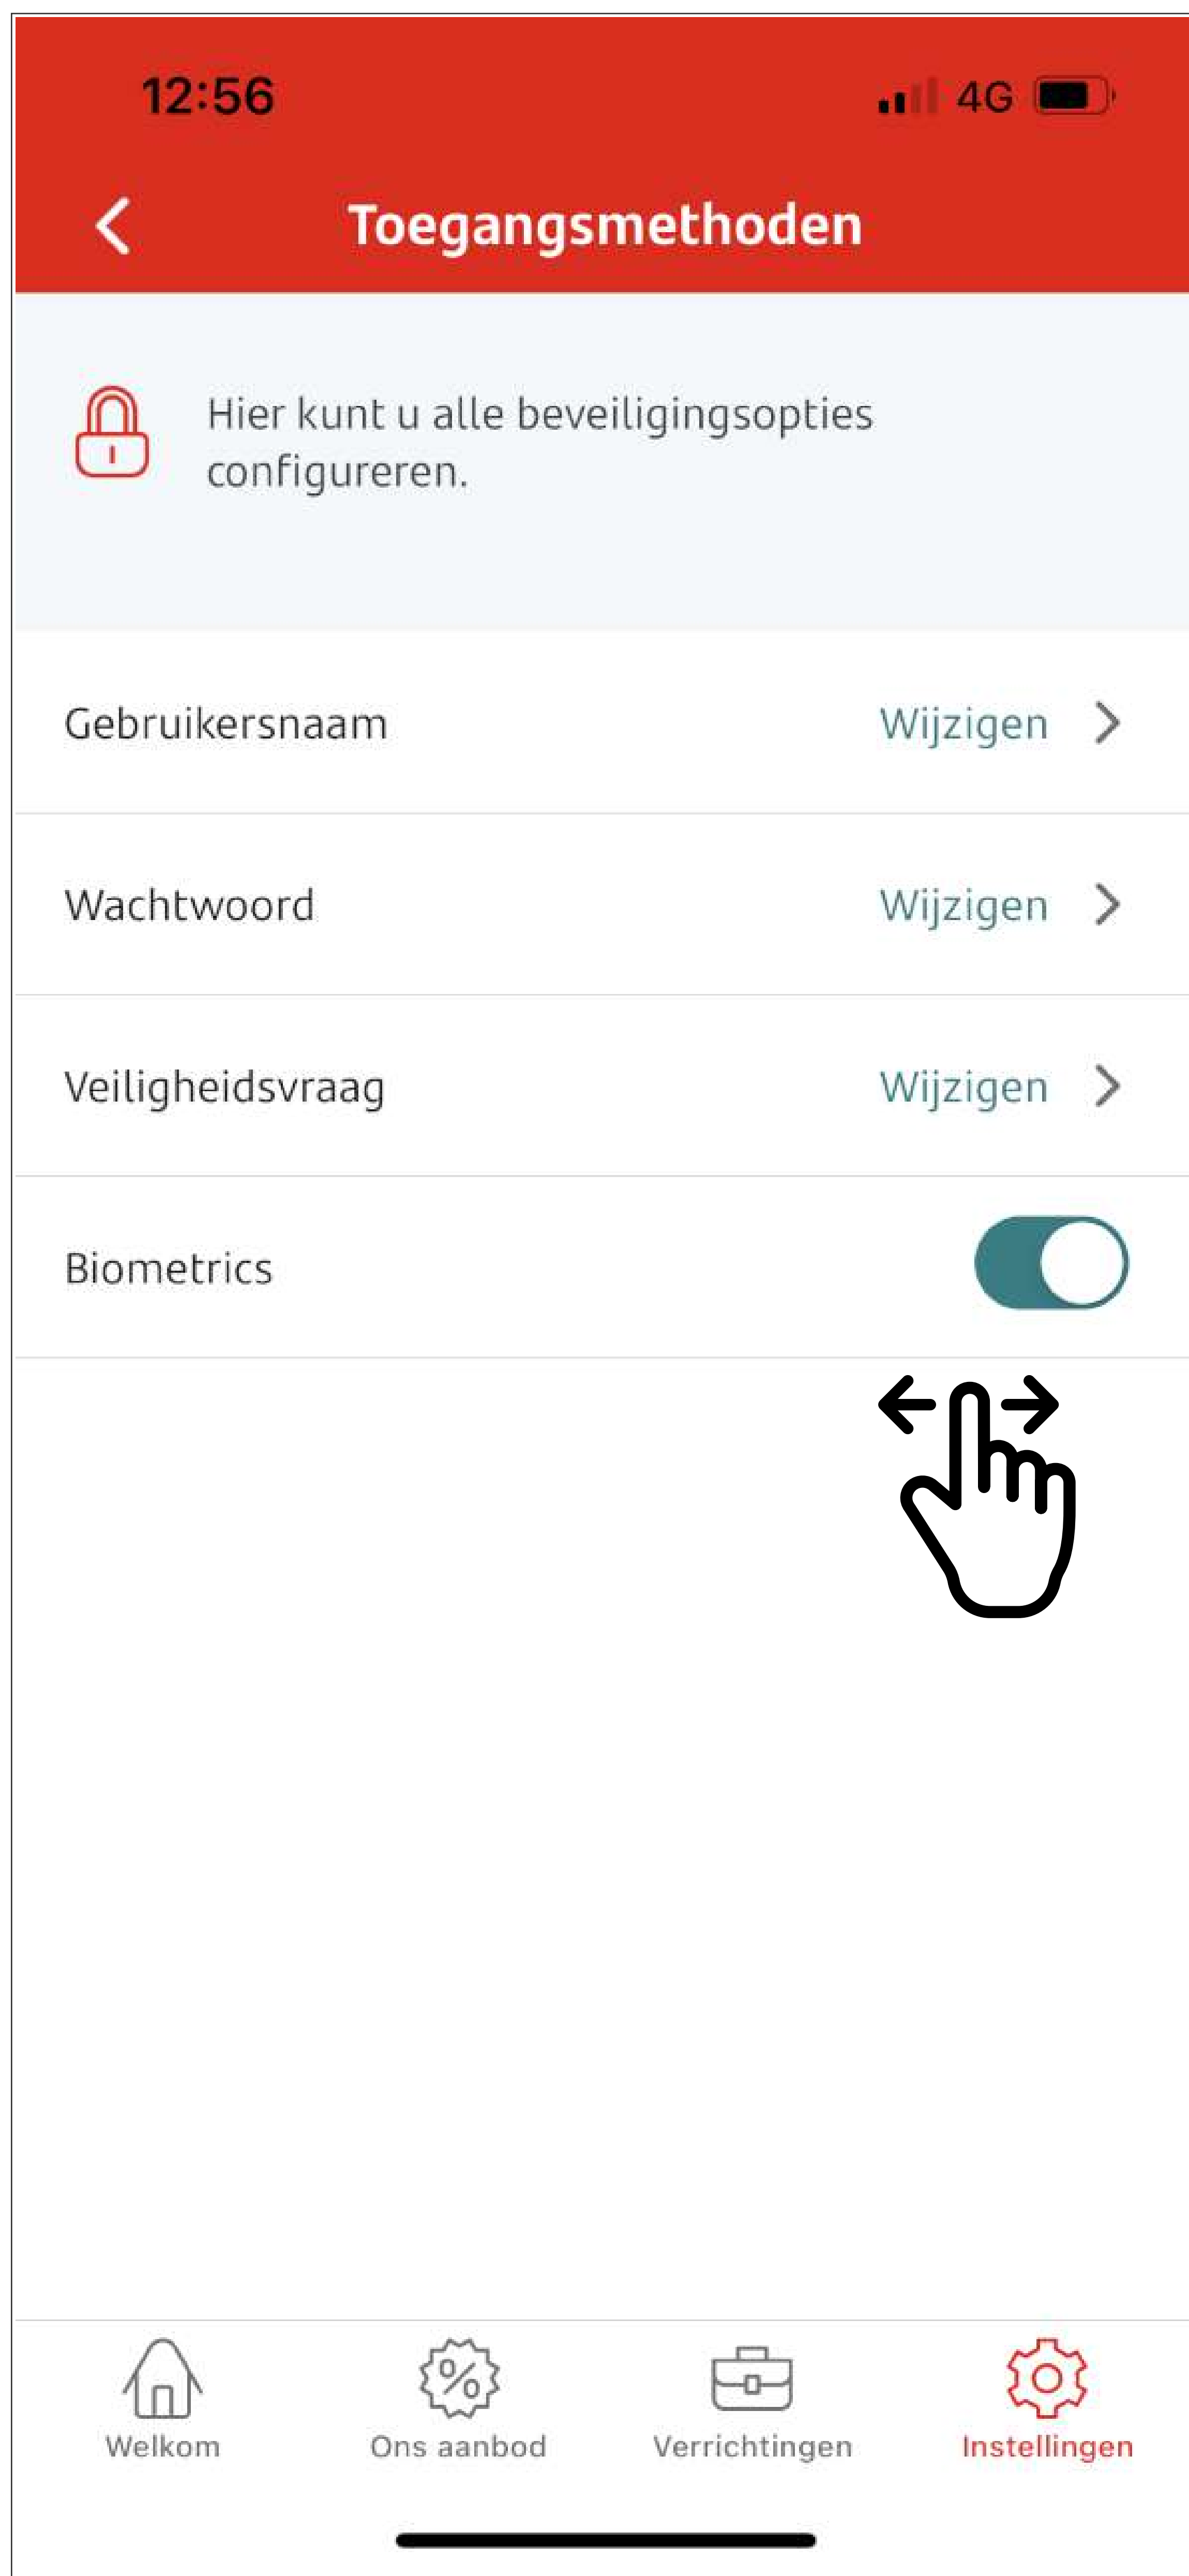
12:56

4G

Toegangsmethoden

Hier kunt u alle beveiligingsopties configureren.

Gebruikersnaam Wijzigen

Wachtwoord Wijzigen

Veiligheidsvraag Wijzigen

Biometrics

Welkom Ons aanbod Verrichtingen Instellingen